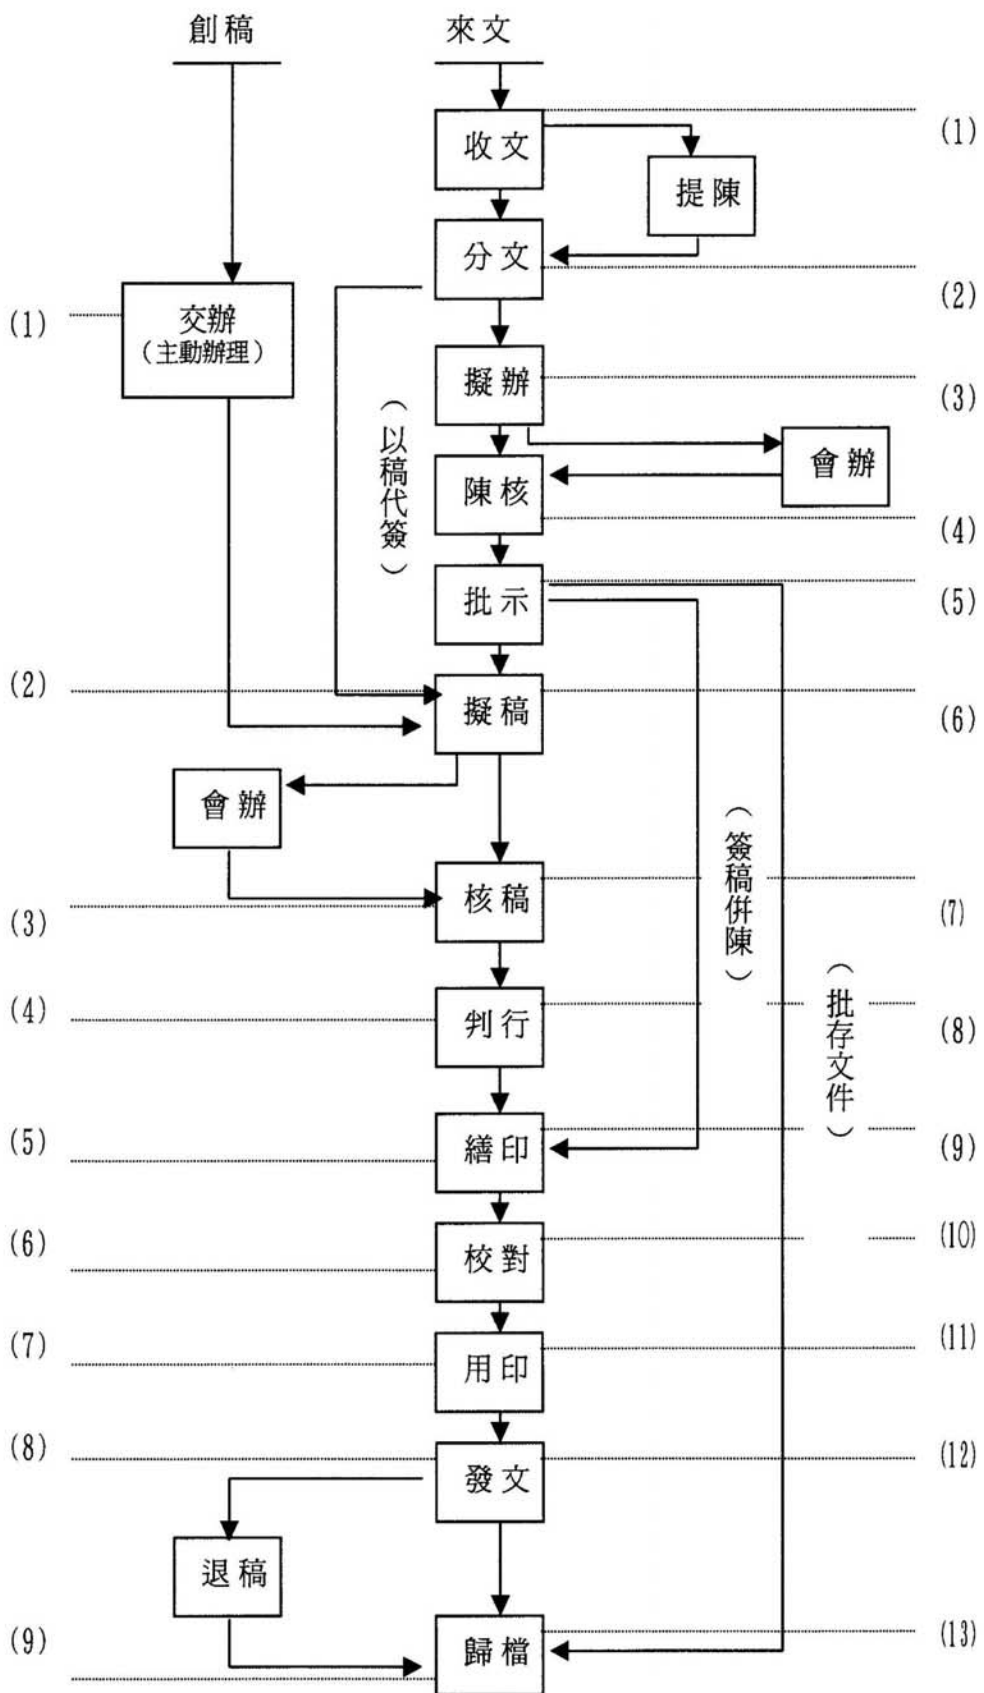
創稿

來文

收文 (1)

提陳

分文

(1) 交辦 (主動辦理)

(2)

擬辦 (3)

(以稿代簽)

會辦

陳核 (4)

批示 (5)

(2) 擬稿 (6)

會辦

(簽稿併陳)

(3) 核稿 (7)

(批存文件)

(4) 判行 (8)

(5) 繕印 (9)

(6) 校對 (10)

(7) 用印 (11)

(8) 發文 (12)

退稿

(9) 歸檔 (13)